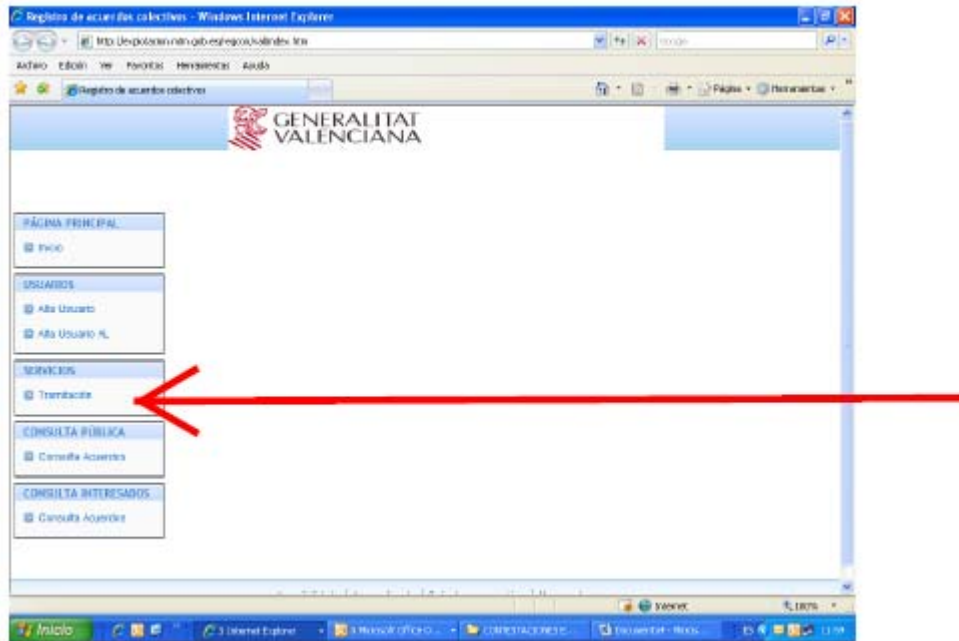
Registro de acuerdos colectivos - Windows Internet Explorer

http://explotacion.mdm.gva.es/regcon/valindex.htm

Archivo Edición Ver Favoritos Herramientas Ayuda

Registro de acuerdos colectivos

Página · Herramientas ·

GENERALITAT VALENCIANA

PÁGINA PRINCIPAL

Inicio

USUARIOS

Alta Usuario

Alta Usuario RL

SERVICIOS

Tramitación

CONSULTA PÚBLICA

Consulta Acuerdos

CONSULTA INTERESADOS

Consulta Acuerdos

Internet

100%

Inicio

3 Internet Explorer

3 Microsoft Office

CONTESTACIONES

Documento1 - Micro

13:59